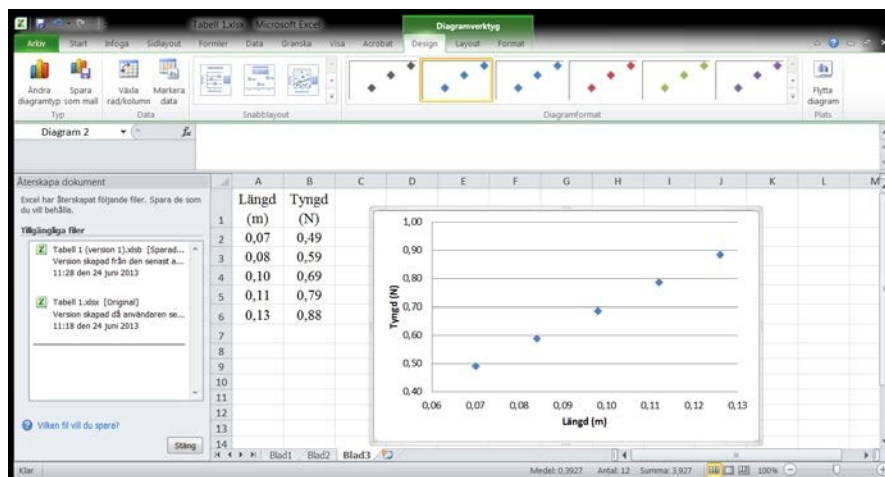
Tabell 1.xlsx - Microsoft Excel
Diagramverktyg
Arkiv Start Infoga Sidlayout Formler Data Granska Visa Acrobat Design Layout Format

Ändra diagramtyp Spara som mall
Typ
Växla rad/kolumn Markera data
Data
Snabblayout
Diagramformat
Flytta diagram
Plats

Diagram 2
$f_x$

Återskapa dokument
Excel har återskapat följande filer. Spara de som du vill behålla.
Tillgängliga filer
Tabell 1 (version 1).xlsb [Sparad...
Version skapad från den senast a...
11:28 den 24 juni 2013
Tabell 1.xlsx [Original]
Version skapad då användaren se...
11:18 den 24 juni 2013
Vilken fil vill du spara?
Stäng

| | A | B | C | D | E | F | G | H | I | J | K | L | M |
|---|---|---|---|---|---|---|---|---|---|---|---|---|---|
| 1 | Längd (m) | Tyngd (N) | | | | | | | | | | | |
| 2 | 0,07 | 0,49 | | | | | | | | | | | |
| 3 | 0,08 | 0,59 | | | | | | | | | | | |
| 4 | 0,10 | 0,69 | | | | | | | | | | | |
| 5 | 0,11 | 0,79 | | | | | | | | | | | |
| 6 | 0,13 | 0,88 | | | | | | | | | | | |
| 7 | | | | | | | | | | | | | |
| 8 | | | | | | | | | | | | | |
| 9 | | | | | | | | | | | | | |
| 10 | | | | | | | | | | | | | |
| 11 | | | | | | | | | | | | | |
| 12 | | | | | | | | | | | | | |
| 13 | | | | | | | | | | | | | |
| 14 | | | | | | | | | | | | | |

1,00
0,90
0,80
0,70
0,60
0,50
0,40
Tyngd (N)
0,06 0,07 0,08 0,09 0,10 0,11 0,12 0,13
Längd (m)

Blad1 Blad2 Blad3

Klar
Medel: 0,3927 Antal: 12 Summa: 3,927 100%